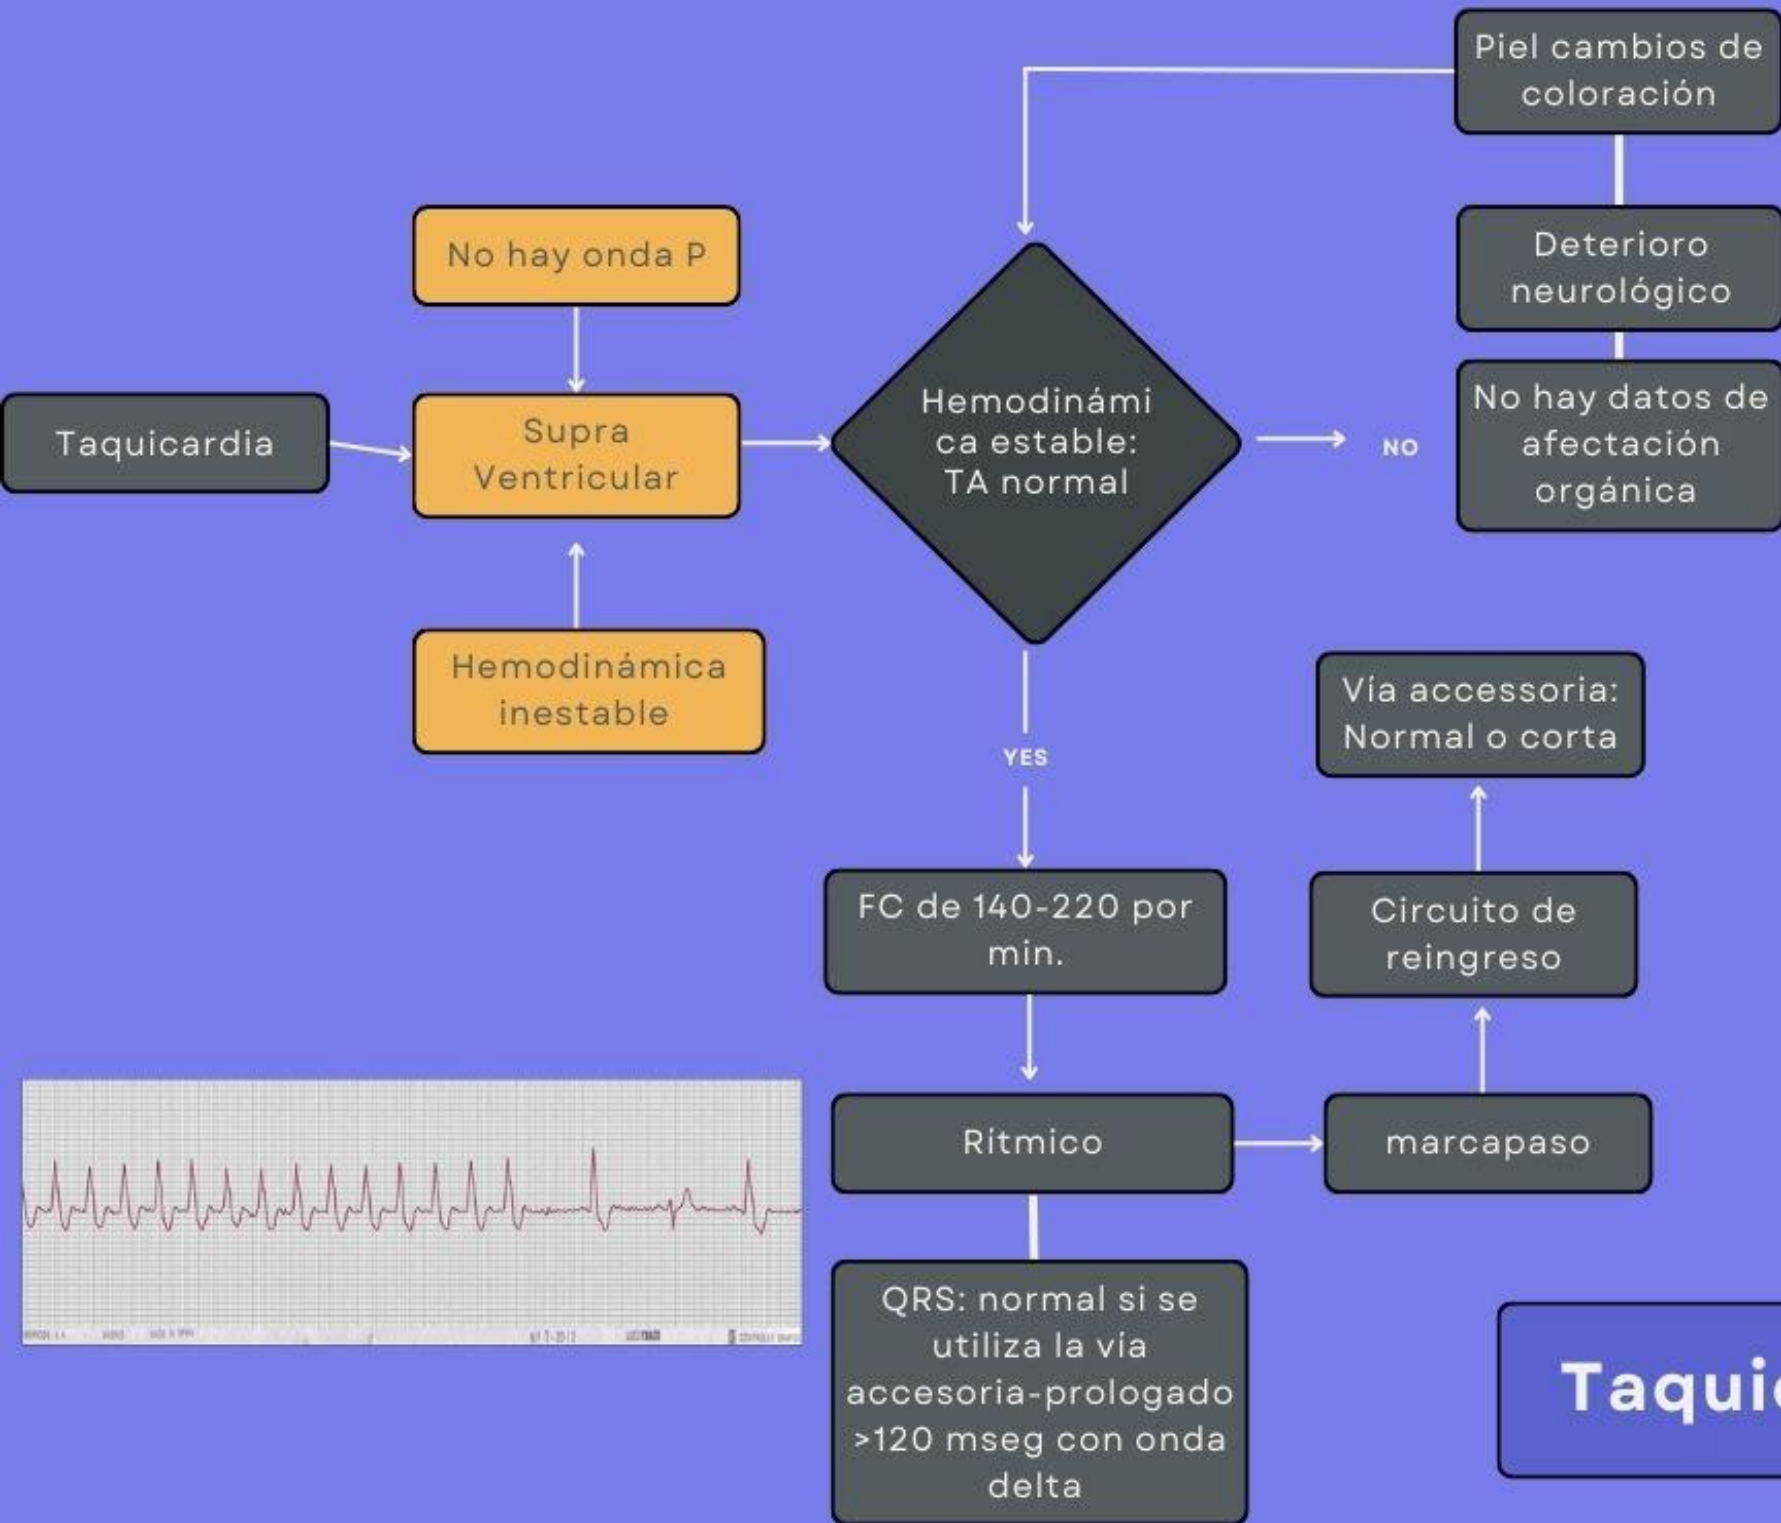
Piel cambios de coloración

Deterioro neurológico

No hay datos de afectación orgánica

No hay onda P

Taquicardia

Supra Ventricular

Hemodinámica estable: TA normal

NO

Hemodinámica inestable

YES

Vía accessoria: Normal o corta

FC de 140-220 por min.

Circuito de reingreso

Rítmico

marcapaso

QRS: normal si se utiliza la via accesoria-prologado >120 mseg con onda delta

Taqui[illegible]